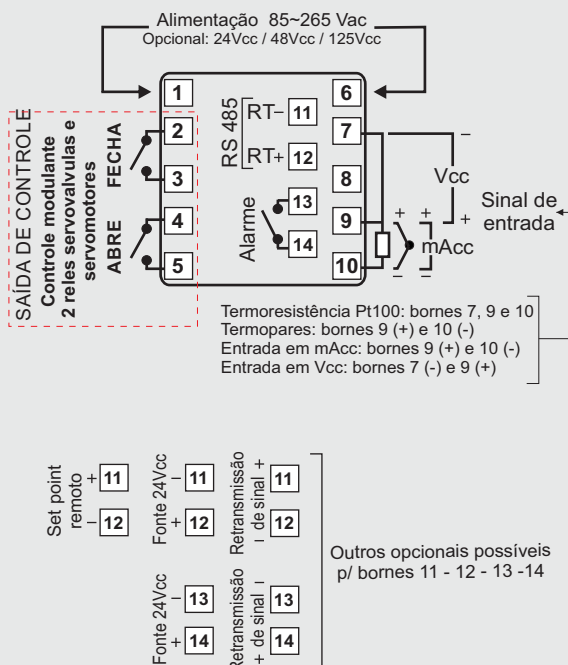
Alimentação 85~265 Vac
Opcional: 24Vcc / 48Vcc / 125Vcc

1
2
3
4
5

6
7
8
9
10

RS 485
RT− 11
RT+ 12

Alarme
13
14

SAÍDA DE CONTROLE
Controle modulante
2 reles servovalvulas e servomotores
FECHA
ABRE

−
Vcc
+
Sinal de entrada
+ +
mAcc
− −

Termoresistência Pt100: bornes 7, 9 e 10
Termopares: bornes 9 (+) e 10 (-)
Entrada em mAcc: bornes 9 (+) e 10 (-)
Entrada em Vcc: bornes 7 (-) e 9 (+)

Set point remoto
+ 11
− 12

Fonte 24Vcc
− 11
+ 12

Retransmissão de sinal
+ 11
− 12

Fonte 24Vcc
− 13
+ 14

Retransmissão de sinal
− 13
+ 14

Outros opcionais possíveis p/ bornes 11 - 12 - 13 -14